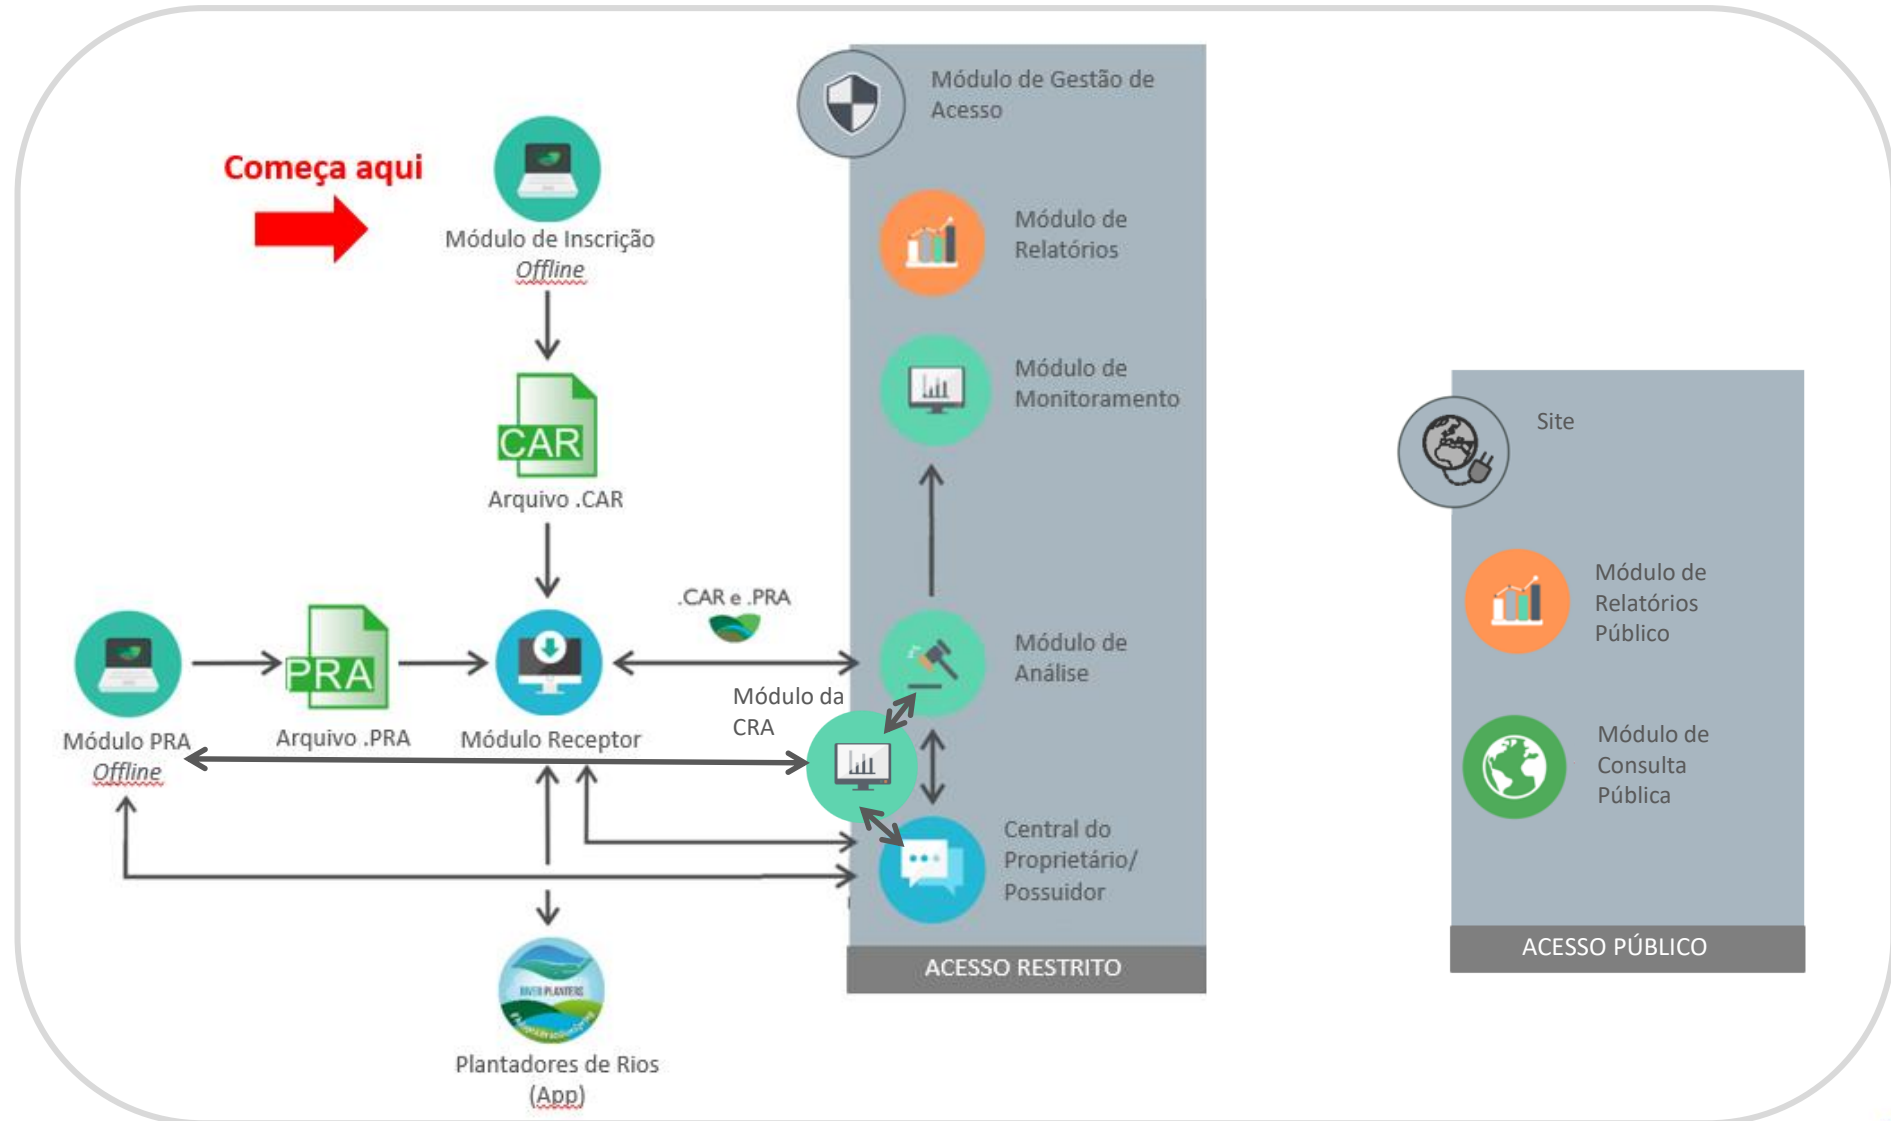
Começa aqui

Módulo de Inscrição *Offline*

CAR

Arquivo .CAR

Módulo de Gestão de Acesso

Módulo de Relatórios

Módulo de Monitoramento

.CAR e .PRA

Módulo PRA *Offline*

PRA

Arquivo .PRA

Módulo Receptor

Módulo da CRA

Módulo de Análise

Central do Proprietário/ Possuidor

ACESSO RESTRITO

RIVER PLANTERS

Plantadores de Rios (App)

Site

Módulo de Relatórios Público

Módulo de Consulta Pública

ACESSO PÚBLICO